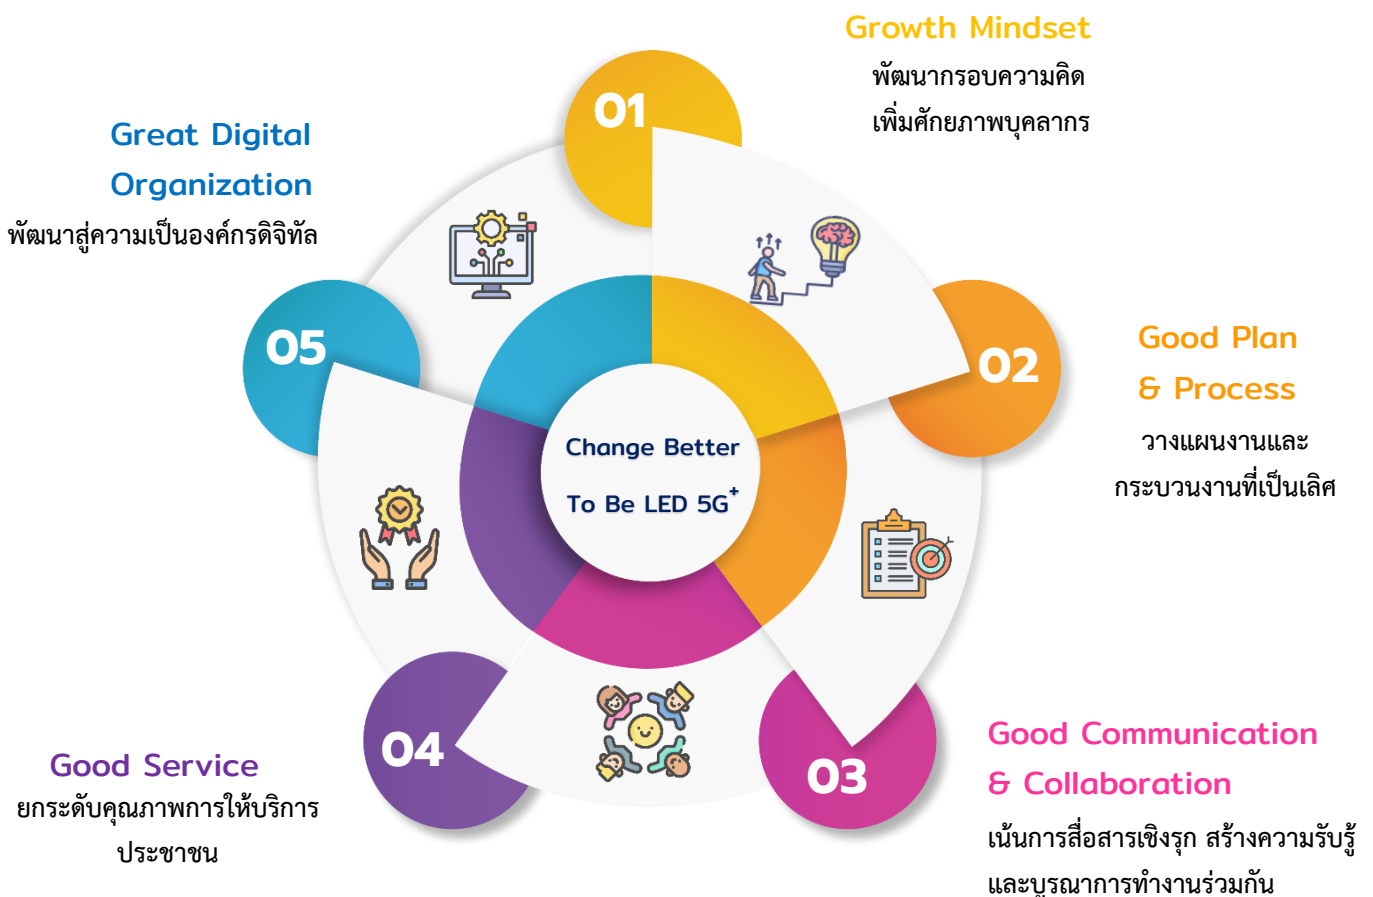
Growth Mindset
พัฒนากรอบความคิด
เพิ่มศักยภาพบุคลากร

Great Digital Organization
พัฒนาสู่ความเป็นองค์กรดิจิทัล

01

05

Change Better
To Be LED 5G$^{+}$

02

Good Plan & Process
วางแผนงานและ
กระบวนงานที่เป็นเลิศ

04

03

Good Service
ยกระดับคุณภาพการให้บริการ
ประชาชน

Good Communication & Collaboration
เน้นการสื่อสารเชิงรุก สร้างความรับรู้
และบูรณาการทำงานร่วมกัน